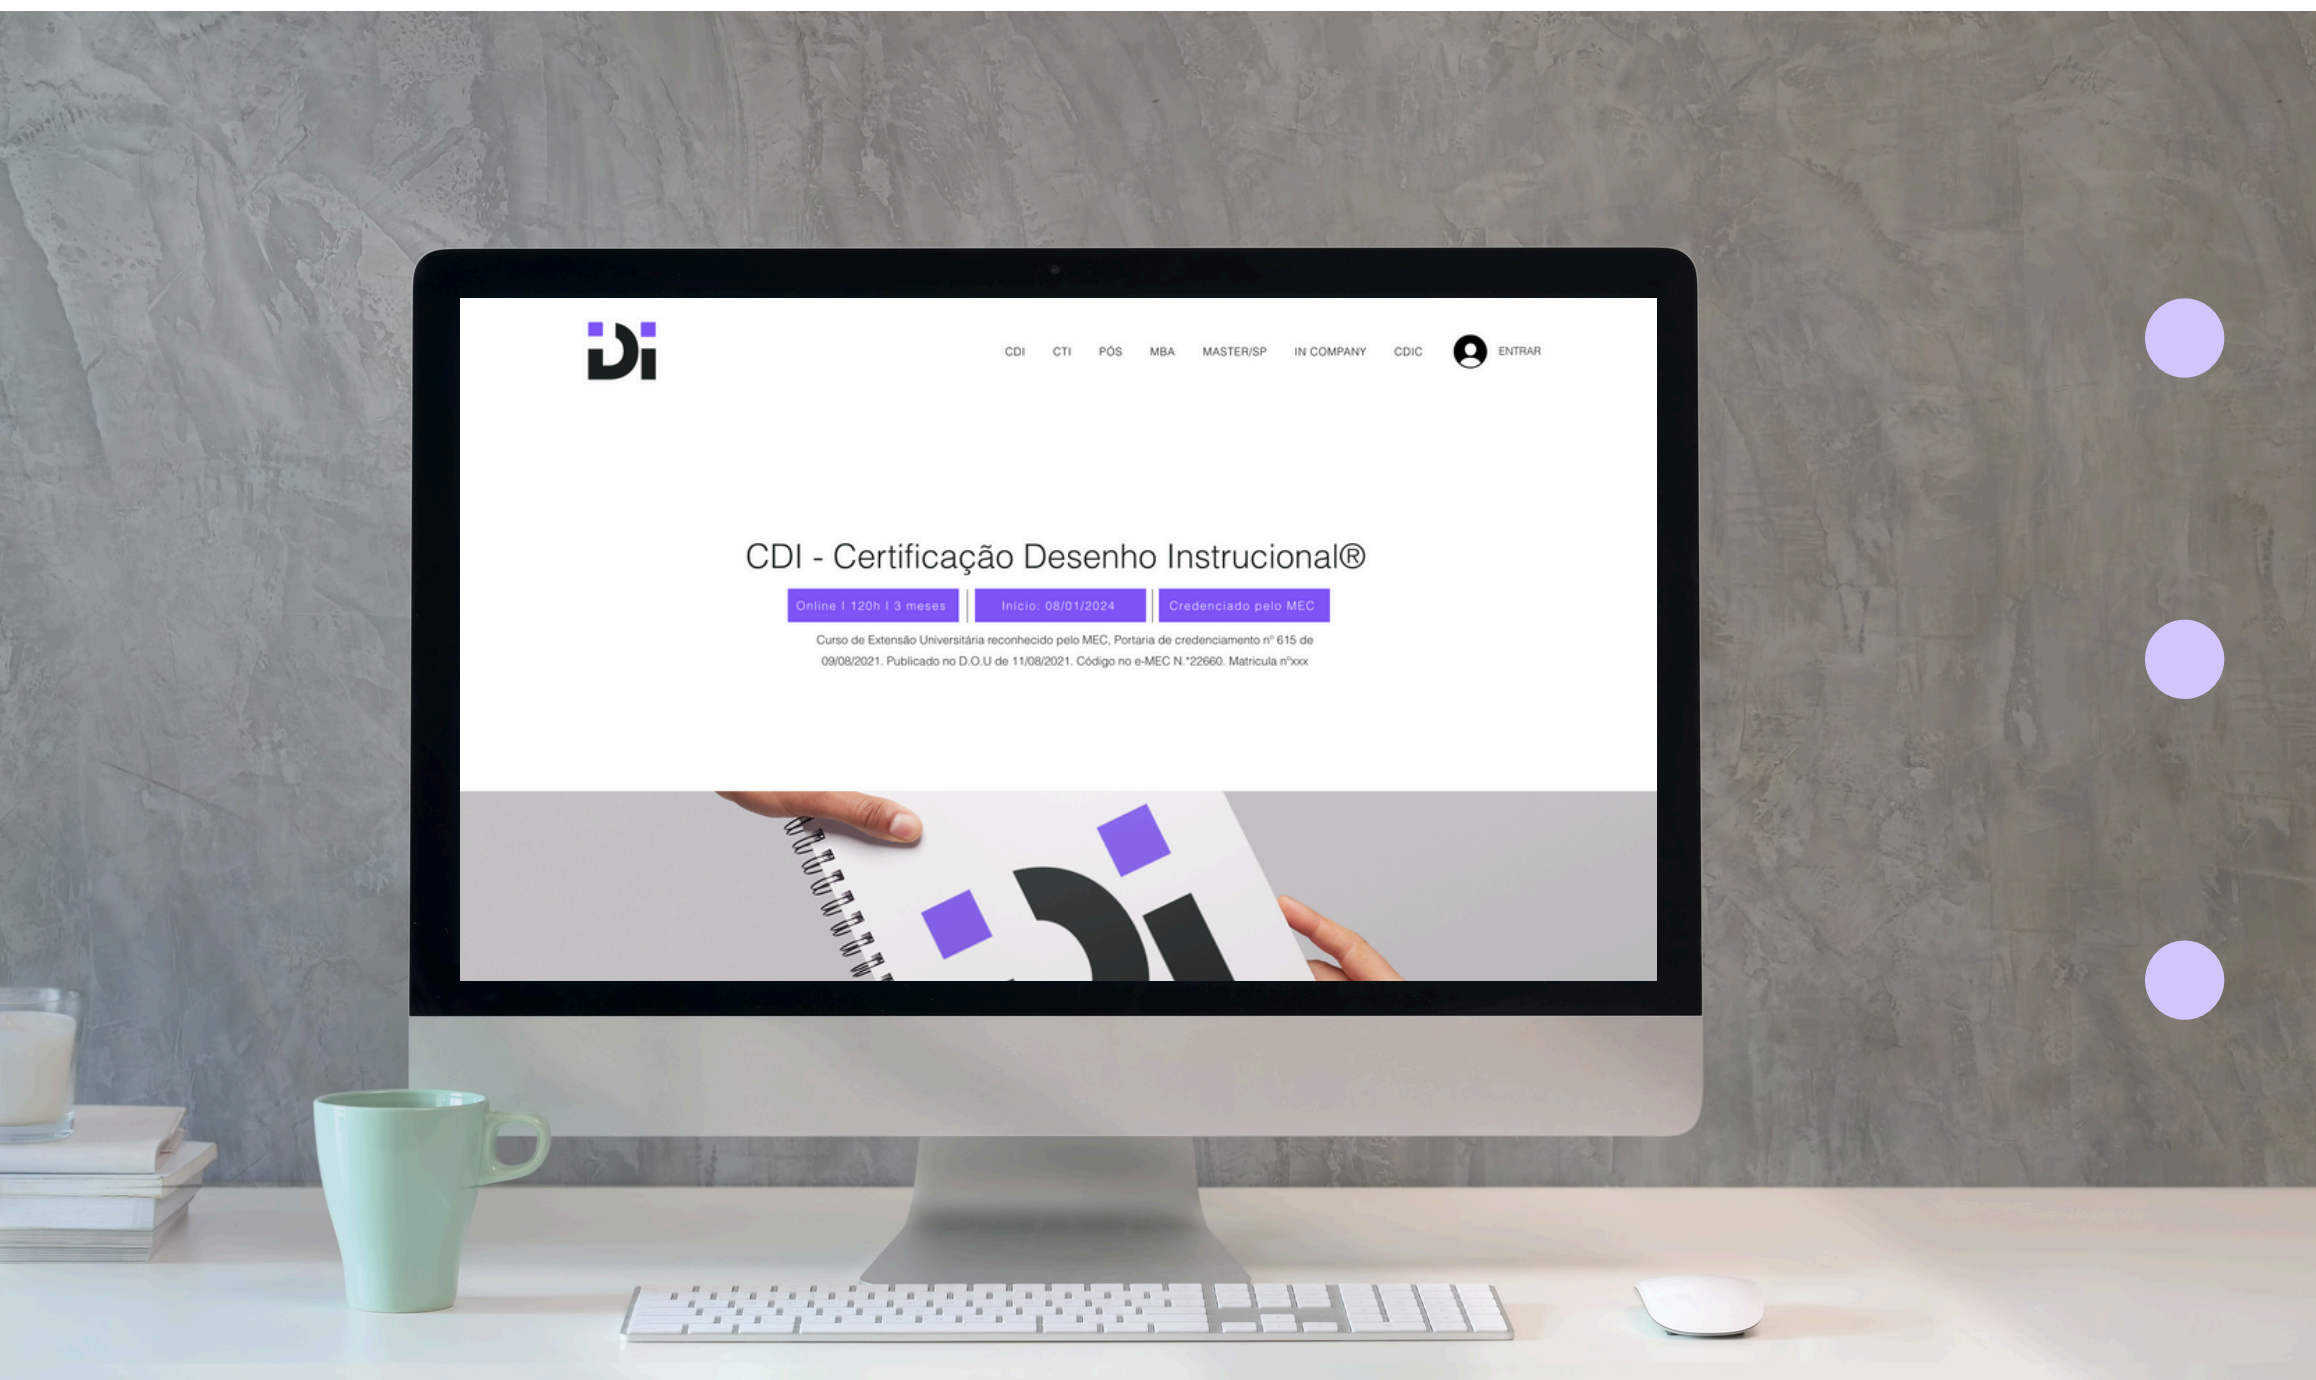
Di

CDI CTI PÓS MBA MASTER/SP IN COMPANY CDIC ENTRAR

CDI - Certificação Desenho Instrucional®

Online I 120h I 3 meses | Início: 08/01/2024 | Credenciado pelo MEC

Curso de Extensão Universitária reconhecido pelo MEC, Portaria de credenciamento nº 615 de 09/08/2021. Publicado no D.O.U de 11/08/2021. Código no e-MEC N.°22660. Matricula nºxxx